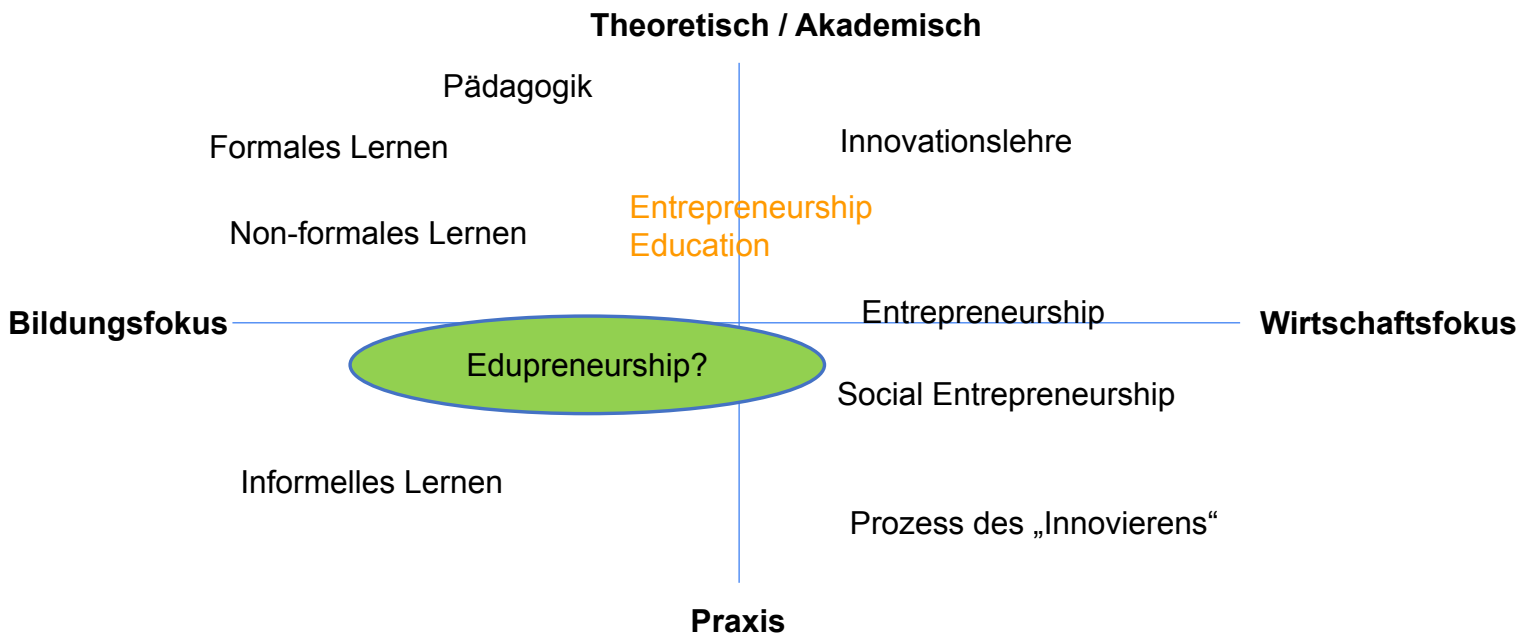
Theoretisch / Akademisch

Pädagogik

Formales Lernen

Innovationslehre

Entrepreneurship Education

Non-formales Lernen

Bildungsfokus

Entrepreneurship

Wirtschaftsfokus

Edupreneurship?

Social Entrepreneurship

Informelles Lernen

Prozess des „Innovierens“

Praxis